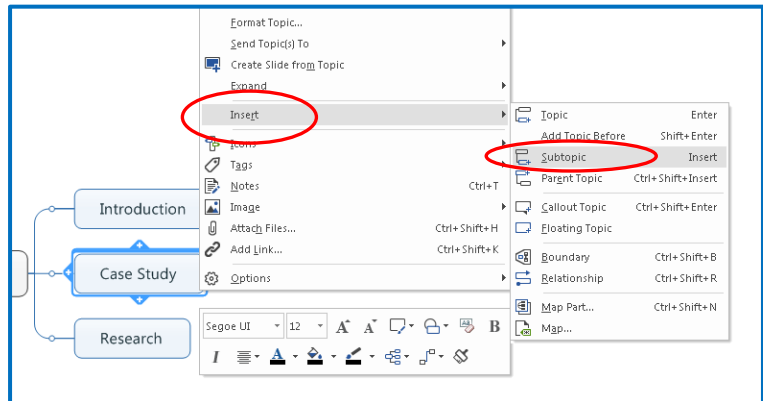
Format Topic...
Send Topic(s) To
Create Slide from Topic
Expand
Insert
Icons
Tags
Notes Ctrl+T
Image
Attach Files... Ctrl+Shift+H
Add Link... Ctrl+Shift+K
Options

Topic Enter
Add Topic Before Shift+Enter
Subtopic Insert
Parent Topic Ctrl+Shift+Insert
Callout Topic Ctrl+Shift+Enter
Floating Topic
Boundary Ctrl+Shift+B
Relationship Ctrl+Shift+R
Map Part... Ctrl+Shift+N
Map...

Introduction
Case Study
Research

Segoe UI
12
B
I
A